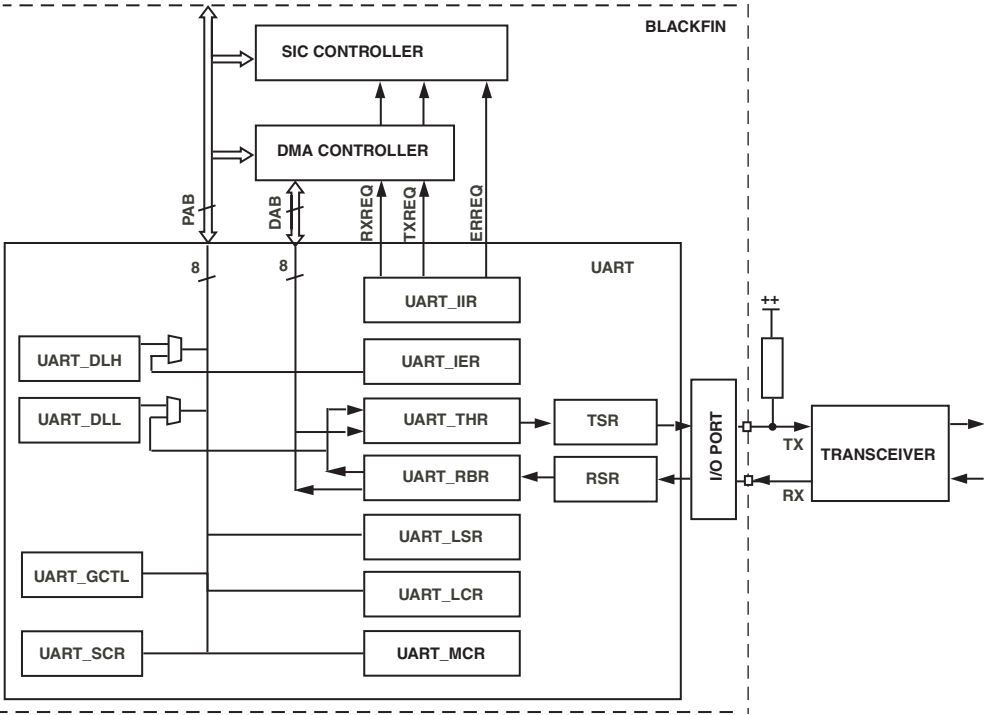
BLACKFIN

SIC CONTROLLER

DMA CONTROLLER

PAB

DAB

RXREQ

TXREQ

ERREQ

UART

8

8

UART_IIR

UART_DLH

UART_IER

UART_DLL

UART_THR

TSR

UART_RBR

RSR

I/O PORT

++

TX

RX

TRANSCEIVER

UART_LSR

UART_GCTL

UART_LCR

UART_SCR

UART_MCR